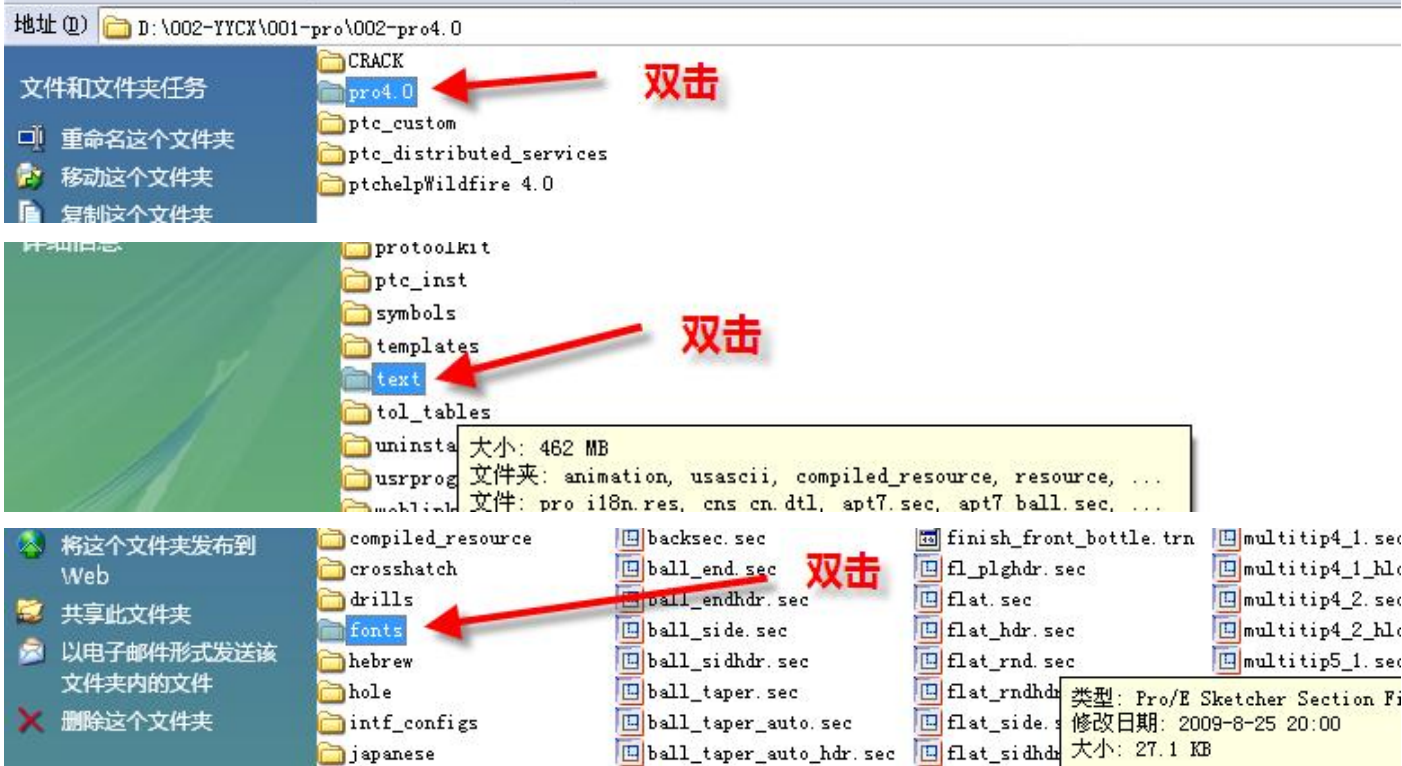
地址(D) D:\002-YYCX\001-pro\002-pro4.0

文件和文件夹任务

重命名这个文件夹

移动这个文件夹

复制这个文件夹

CRACK

pro4.0

双击

ptc_custom

ptc_distributed_services

ptchelpWildfire 4.0

详细信息

protoolkit

ptc_inst

symbols

templates

text

双击

tol_tables

uninsta

usrprog

weblink

大小: 462 MB
文件夹: animation, usascii, compiled_resource, resource, ...
文件: pro_i18n.res, cns_cn.dtl, apt7.sec, apt7_ball.sec, ...

将这个文件夹发布到 Web

共享此文件夹

以电子邮件形式发送该文件夹内的文件

删除这个文件夹

compiled_resource

crosshatch

drills

fonts

hebrew

hole

intf_configs

japanese

backsec.sec

ball_end.sec

双击

ball_endhdr.sec

ball_side.sec

ball_sidhdr.sec

ball_taper.sec

ball_taper_auto.sec

ball_taper_auto_hdr.sec

finish_front_bottle.trn

fl_plghdr.sec

flat.sec

flat_hdr.sec

flat_rnd.sec

flat_rndhdr

flat_side.s

flat_sidhdr

multitip4_1.sec

multitip4_1_hlc

multitip4_2.sec

multitip4_2_hlc

multitip5_1.sec

类型: Pro/E Sketcher Section Fi
修改日期: 2009-8-25 20:00
大小: 27.1 KB